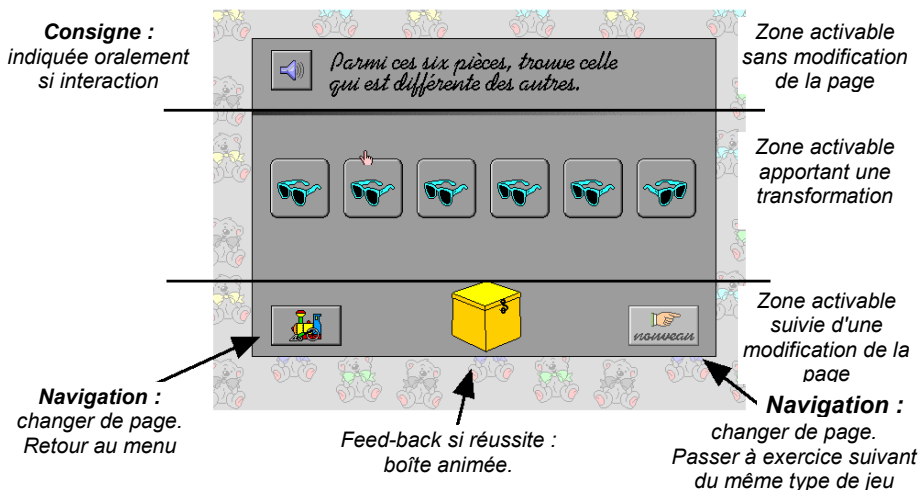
Consigne : indiquée oralement si interaction

Parmi ces six pièces, trouve celle qui est différente des autres.

Zone activable sans modification de la page

Zone activable apportant une transformation

Zone activable suivie d'une modification de la page

nouveau

Navigation : changer de page. Retour au menu

Feed-back si réussite : boîte animée.

Navigation : changer de page. Passer à exercice suivant du même type de jeu